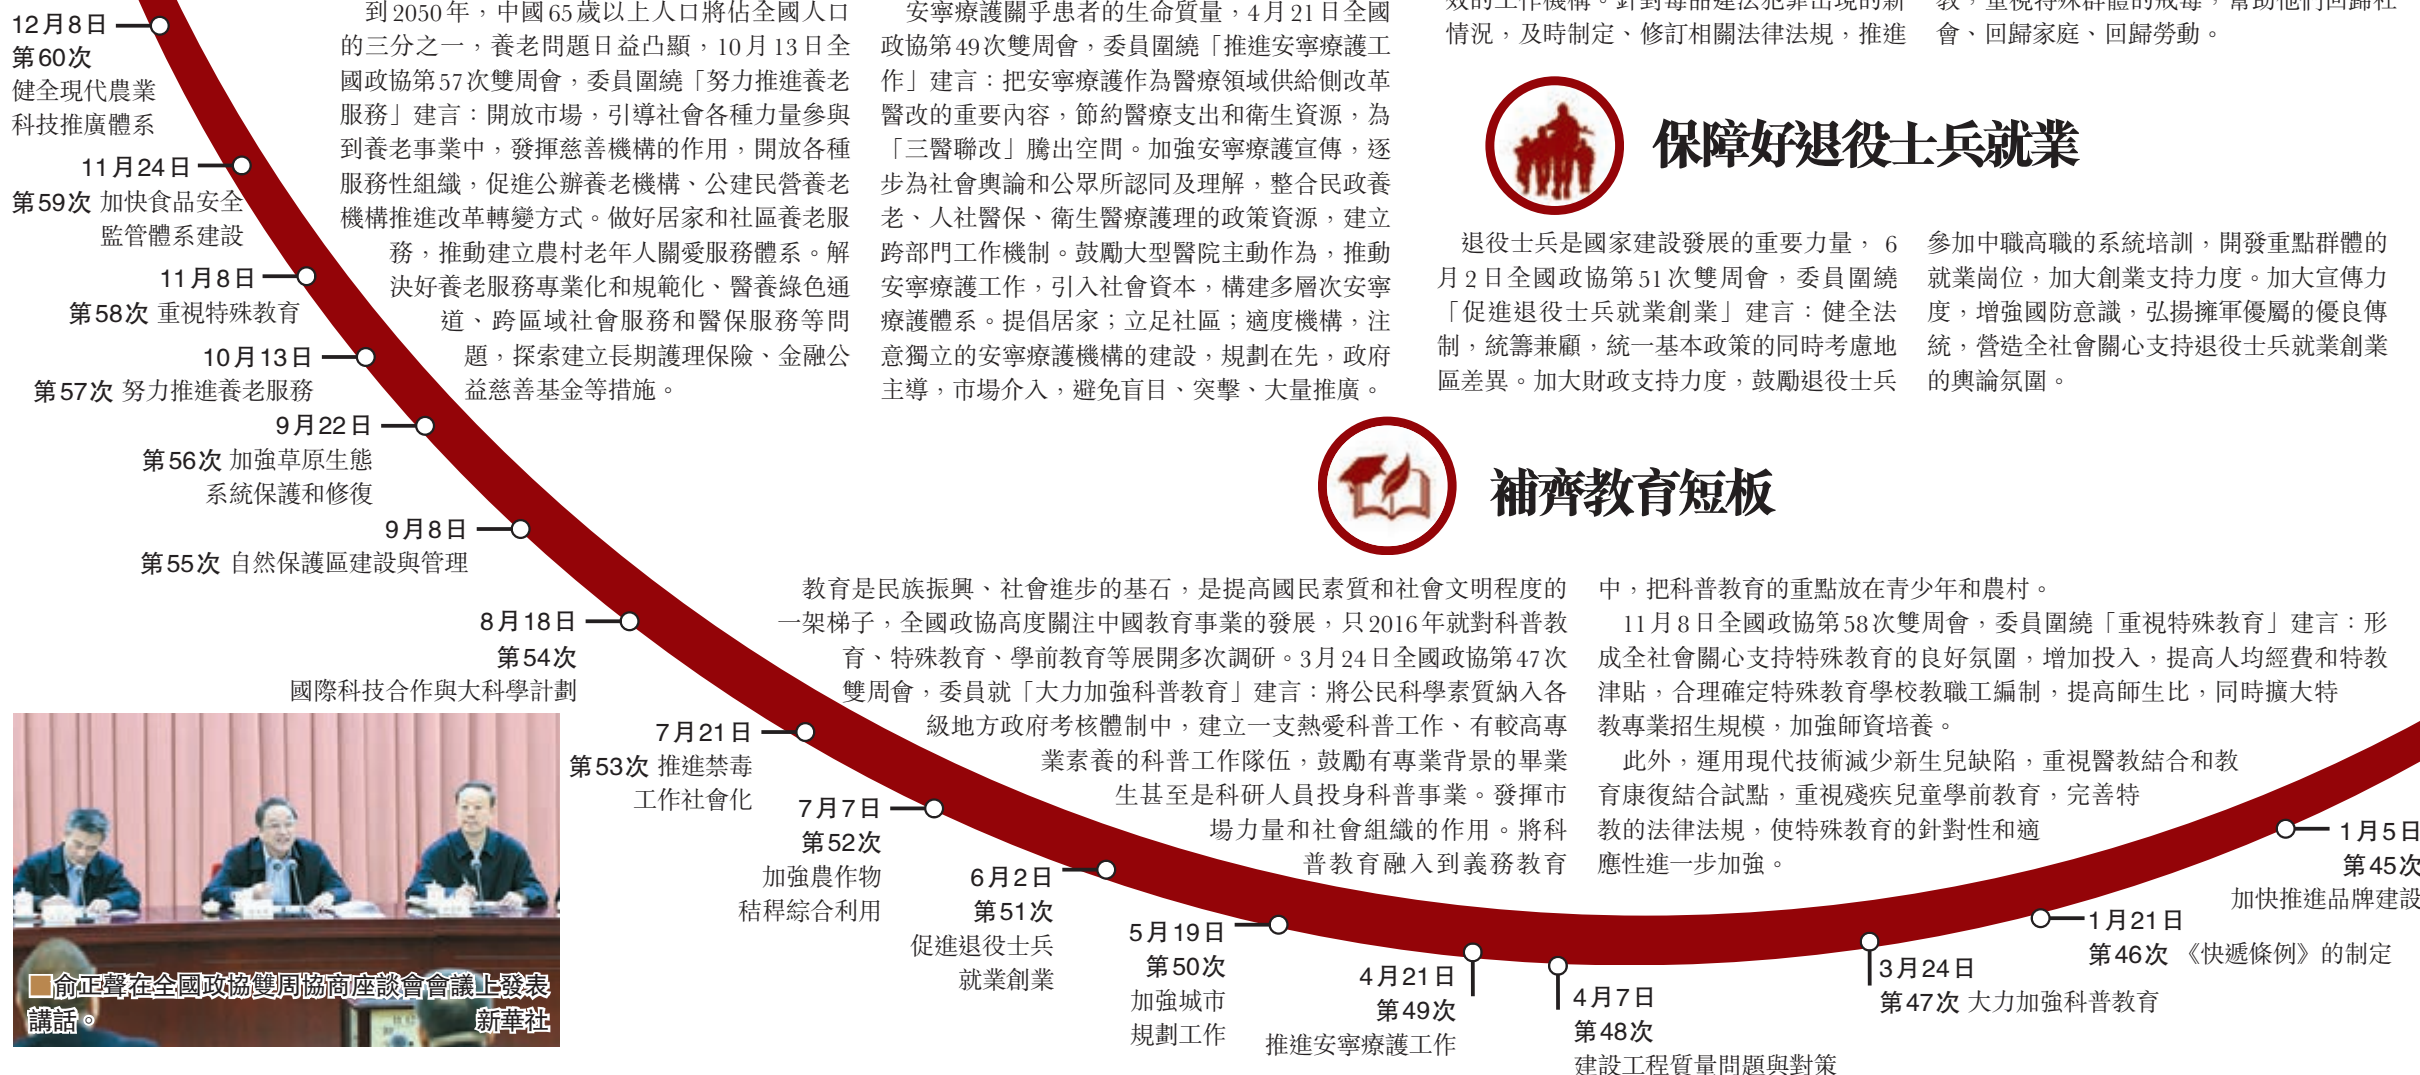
12月8日
第60次
健全現代農業科技推廣體系

11月24日
第59次 加快食品安全監管體系建設

11月8日
第58次 重視特殊教育

10月13日
第57次 努力推進養老服務

9月22日
第56次 加強草原生態系統保護和修復

9月8日
第55次 自然保護區建設與管理

8月18日
第54次
國際科技合作與大科學計劃

7月21日
第53次 推進禁毒工作社會化

7月7日
第52次
加強農作物秸稈綜合利用

6月2日
第51次
促進退役士兵就業創業

5月19日
第50次
加強城市規劃工作

4月21日
第49次
推進安寧療護工作

4月7日
第48次
建設工程質量問題與對策

3月24日
第47次 大力加強科普教育

1月21日
第46次 《快遞條例》的制定

1月5日
第45次
加快推進品牌建設

到2050年，中國65歲以上人口將佔全國人口的三分之一，養老問題日益凸顯，10月13日全國政協第57次雙周會，委員圍繞「努力推進養老服務」建言：開放市場，引導社會各種力量參與到養老事業中，發揮慈善機構的作用，開放各種服務性組織，促進公辦養老機構、公建民營養老機構推進改革轉變方式。做好居家和社區養老服務，推動建立農村老年人關愛服務體系。解決好養老服務專業化和規範化、醫養綠色通道、跨區域社會服務和醫保服務等問題，探索建立長期護理保險、金融公益慈善基金等措施。

安寧療護關乎患者的生命質量，4月21日全國政協第49次雙周會，委員圍繞「推進安寧療護工作」建言：把安寧療護作為醫療領域供給側改革醫改的重要內容，節約醫療支出和衛生資源，為「三醫聯改」騰出空間。加強安寧療護宣傳，逐步為社會輿論和公眾所認同及理解，整合民政養老、人社醫保、衛生醫療護理的政策資源，建立跨部門工作機制。鼓勵大型醫院主動作為，推動安寧療護工作，引入社會資本，構建多層次安寧療護體系。提倡居家；立足社區；適度機構，注意獨立的安寧療護機構的建設，規劃在先，政府主導，市場介入，避免盲目、突擊、大量推廣。

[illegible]情況，及時制定、修訂相關法律法規，推進

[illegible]會、回歸家庭、回歸勞動。

保障好退役士兵就業

退役士兵是國家建設發展的重要力量，6月2日全國政協第51次雙周會，委員圍繞「促進退役士兵就業創業」建言：健全法制，統籌兼顧，統一基本政策的同時考慮地區差異。加大財政支持力度，鼓勵退役士兵參加中職高職的系統培訓，開發重點群體的就業崗位，加大創業支持力度。加大宣傳力度，增強國防意識，弘揚擁軍優屬的優良傳統，營造全社會關心支持退役士兵就業創業的輿論氛圍。

補齊教育短板

教育是民族振興、社會進步的基石，是提高國民素質和社會文明程度的一架梯子，全國政協高度關注中國教育事業的發展，只2016年就對科普教育、特殊教育、學前教育等展開多次調研。3月24日全國政協第47次雙周會，委員就「大力加強科普教育」建言：將公民科學素質納入各級地方政府考核體制中，建立一支熱愛科普工作、有較高專業素養的科普工作隊伍，鼓勵有專業背景的畢業生甚至是科研人員投身科普事業。發揮市場力量和社會組織的作用。將科普教育融入到義務教育中，把科普教育的重點放在青少年和農村。

11月8日全國政協第58次雙周會，委員圍繞「重視特殊教育」建言：形成全社會關心支持特殊教育的良好氛圍，增加投入，提高人均經費和特教津貼，合理確定特殊教育學校教職工編制，提高師生比，同時擴大特教專業招生規模，加強師資培養。

此外，運用現代技術減少新生兒缺陷，重視醫教結合和教育康復結合試點，重視殘疾兒童學前教育，完善特教的法律法規，使特殊教育的針對性和適應性進一步加強。

■俞正聲在全國政協雙周協商座談會會議上發表講話。新華社